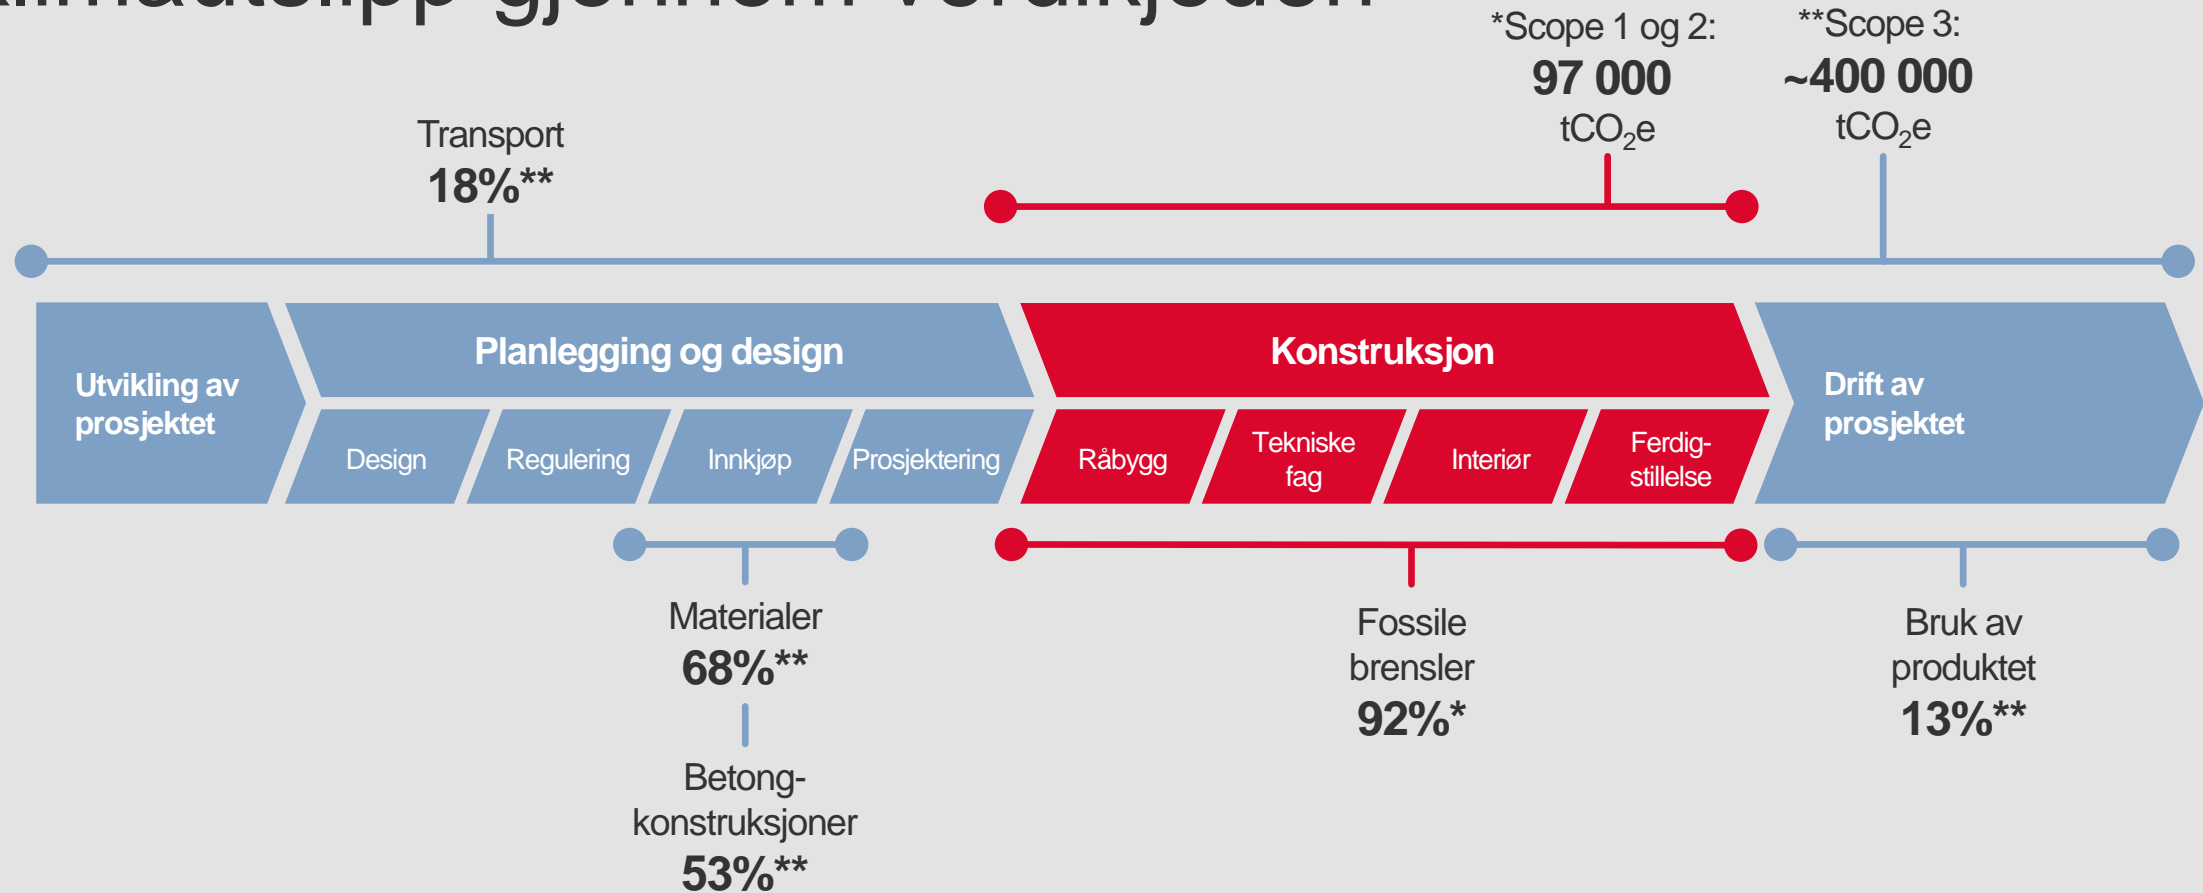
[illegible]

*Scope 1 og 2:
97 000
$tCO_2e$

**Scope 3:
~400 000
$tCO_2e$

Transport
18%**

Utvikling av prosjektet

Planlegging og design

Design

Regulering

Innkjøp

Prosjektering

Konstruksjon

Råbygg

Tekniske fag

Interiør

Ferdigstillelse

Drift av prosjektet

Materialer
68%**

Betongkonstruksjoner
53%**

Fossile brensler
92%*

Bruk av produktet
13%**